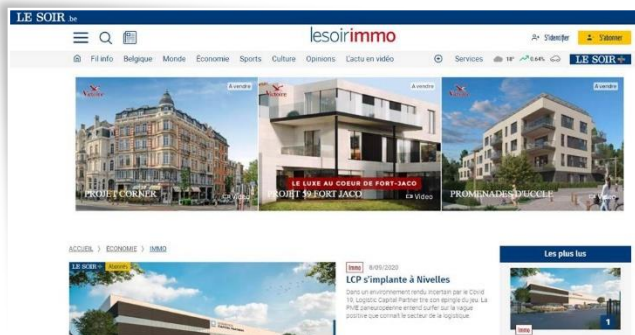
LE SOIR be

lesoirimmo

S'identifier S'abonner

Fil info Belgique Monde Économie Sports Culture Opinions Lactu en vidéo Services 18° 0.64% LE SOIR+

Victoire À vendre
PROJET CORNER Vidéo

À vendre
LE LUXE AU COEUR DE FORT-JACO
PROJET 19 FORT JACO Vidéo

À vendre
PROMENADES D'UCCLE Vidéo

ACCUEIL > ÉCONOMIE > IMMO

LE SOIR+

Immo 8/09/2020
LCP s'implante à Nivelles
Dans un environnement rendu incertain par le Covid 19, Logistic Capital Partner tire son épingle du jeu. La PME paneuropéenne entend surfer sur la vague positive que connaît le secteur de la logistique.

Les plus lus

Immo
1